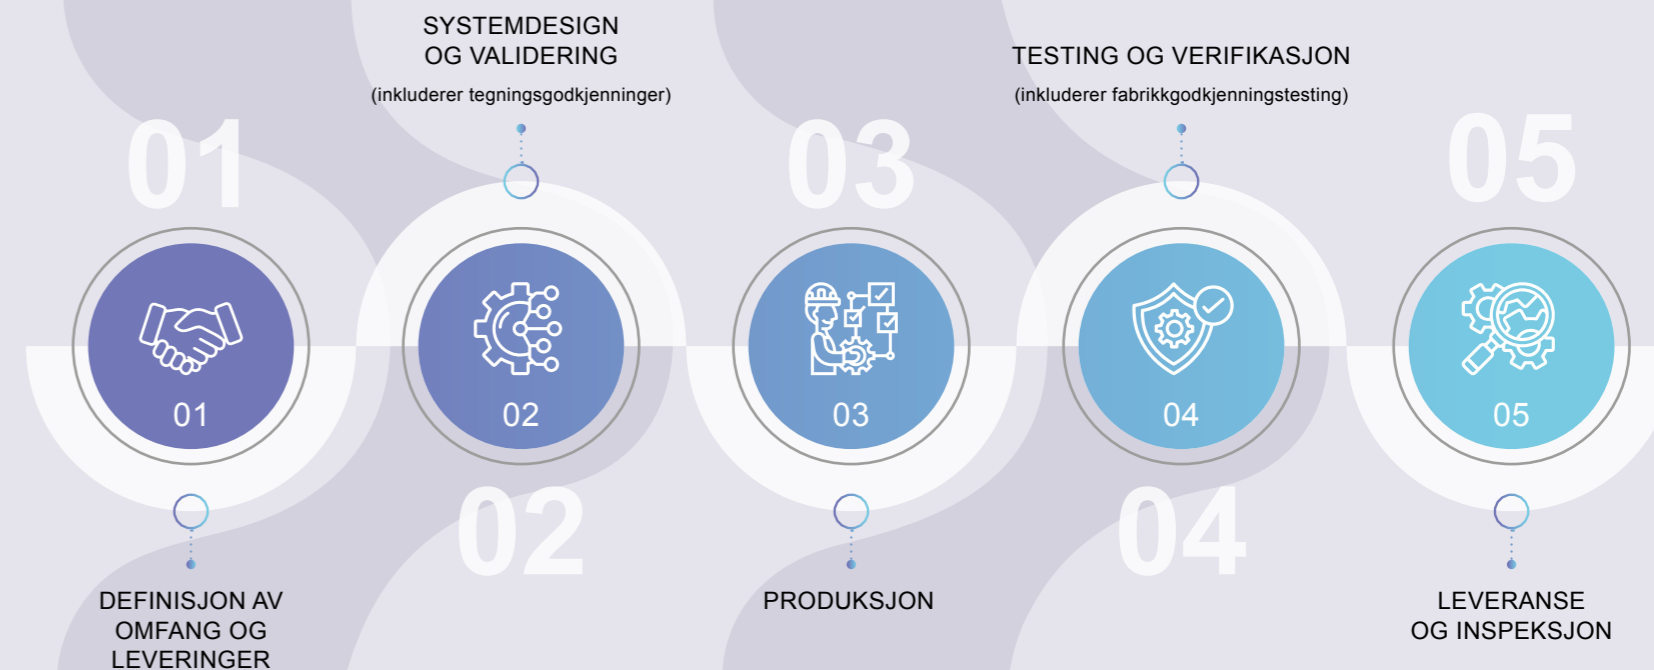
SYSTEMDESIGN OG VALIDERING
(inkluderer tegningsgodkjenninger)

TESTING OG VERIFIKASJON
(inkluderer fabrikkgodkjenningstesting)

01

03

05

01

02

03

04

05

02

04

DEFINISJON AV OMFANG OG LEVERINGER

PRODUKSJON

LEVERANSE OG INSPEKSJON